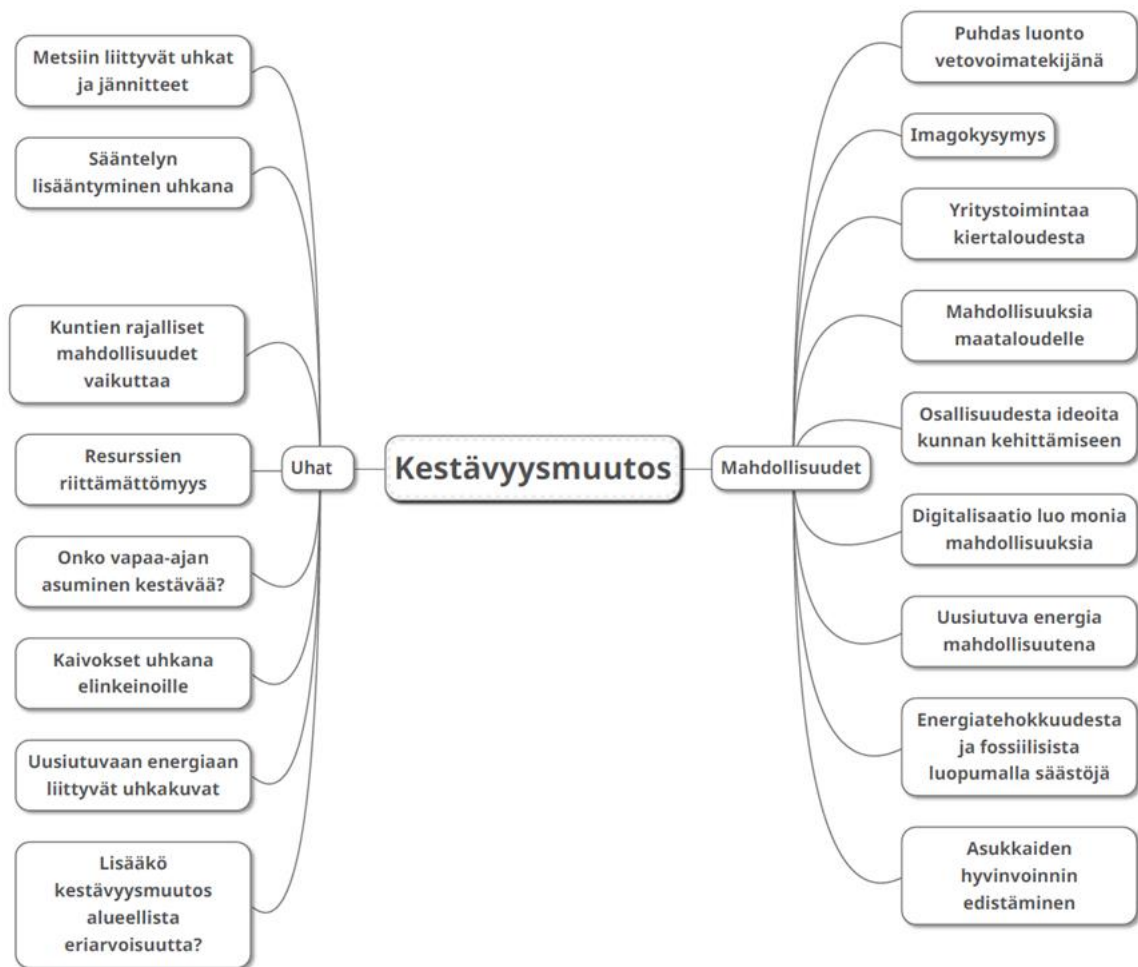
Kestävyysmuutos

Uhat

Metsiin liittyvät uhkat ja jännitteet

Sääntelyn lisääntyminen uhkana

Kuntien rajalliset mahdollisuudet vaikuttaa

Resurssien riittämättömyys

Onko vapaa-ajan asuminen kestävää?

Kaivokset uhkana elinkeinoille

Uusiutuvaan energiaan liittyvät uhkakuvat

Lisääkö kestävyysmuutos alueellista eriarvoisuutta?

Mahdollisuudet

Puhdas luonto vetovoimatekijänä

Imagokysymys

Yritystoimintaa kiertaloudesta

Mahdollisuuksia maataloudelle

Osallisuudesta ideoita kunnan kehittämiseen

Digitalisaatio luo monia mahdollisuuksia

Uusiutuva energia mahdollisuutena

Energiatehokkuudesta ja fossiilisista luopumalla säästöjä

Asukkaiden hyvinvoinnin edistäminen